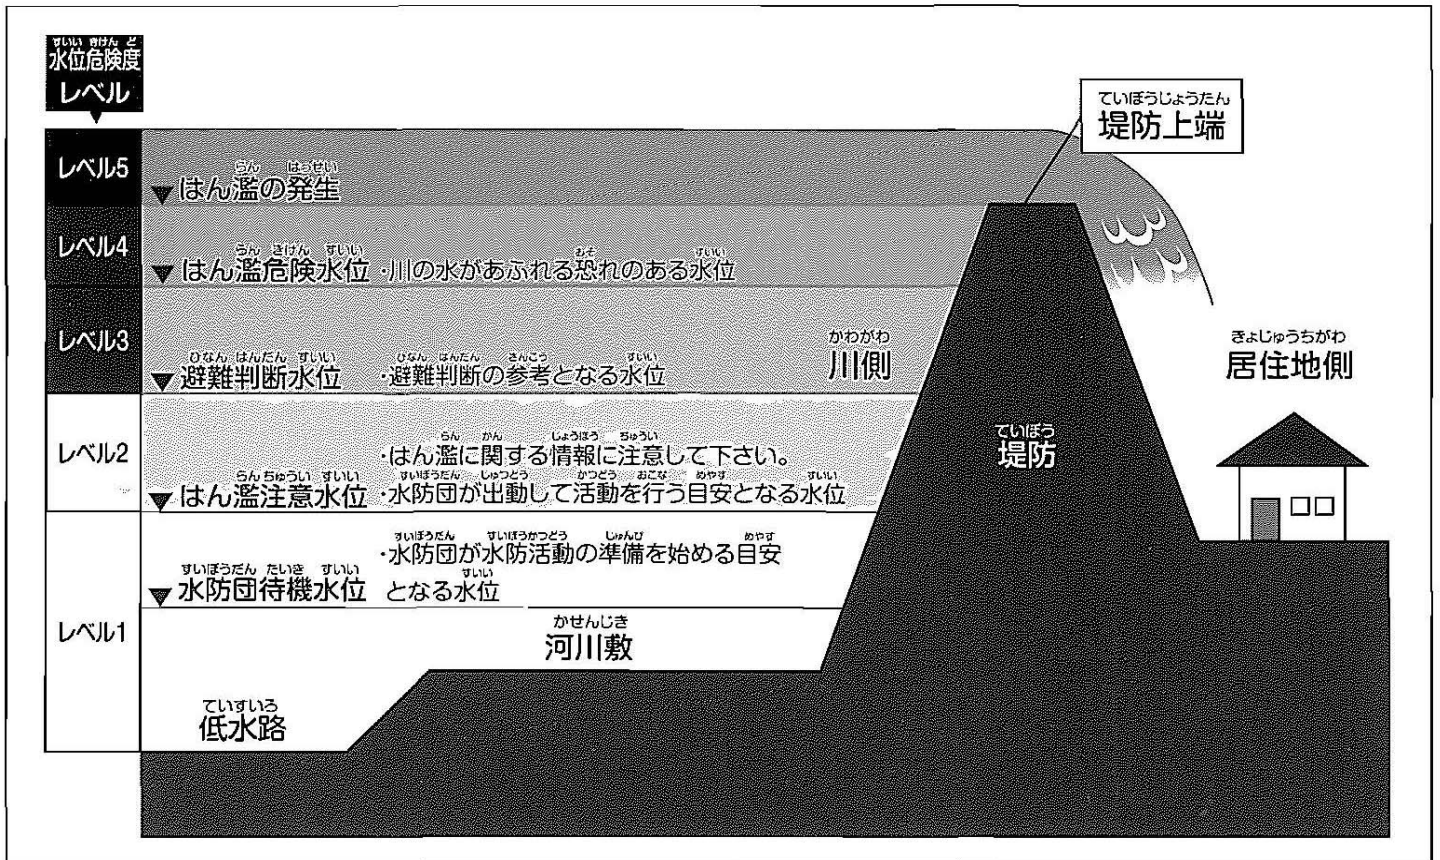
すいいきけんど
水位危険度
レベル

ていぼうじょうたん
堤防上端

レベル5
らん はっせい
▼はん濫の発生

レベル4
らん きけん すいい むそ すいい
▼はん濫危険水位 ·川の水があふれる恐れのある水位

レベル3
ひなん はんだん すいい ひなん はんだん さんこう すいい
▼避難判断水位 ·避難判断の参考となる水位

かわがわ
川側

きょじゅうちがわ
居住地側

ていぼう
堤防

レベル2
らん かん じょうほう ちゅうい
·はん濫に関する情報に注意して下さい。
らんちゅうい すいい すいぼうだん しゅつどう かつどう おこな めやす すいい
▼はん濫注意水位 ·水防団が出動して活動を行う目安となる水位

すいぼうだん すいぼうかつどう じゅんび めやす
·水防団が水防活動の準備を始める目安
すいぼうだん たいき すいい すいい
▼水防団待機水位 となる水位

レベル1

かせんじき
河川敷

ていすいろ
低水路